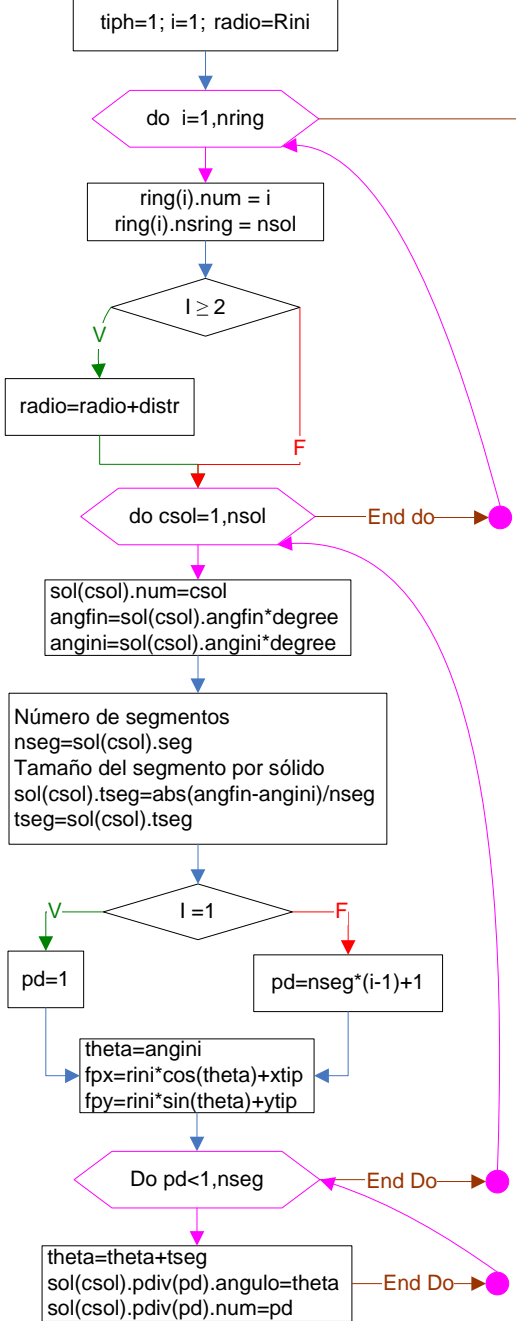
tiph=1; i=1; radio=Rini

do i=1,nring

ring(i).num = i
ring(i).nsring = nsol

I $\geq$ 2

V

radio=radio+distr

F

do csol=1,nsol

End do

sol(csol).num=csol
angfin=sol(csol).angfin*degree
angini=sol(csol).angini*degree

Número de segmentos
nseg=sol(csol).seg
Tamaño del segmento por sólido
sol(csol).tseg=abs(angfin-angini)/nseg
tseg=sol(csol).tseg

V

I =1

F

pd=1

pd=nseg*(i-1)+1

theta=angini
fpx=rini*cos(theta)+xtip
fpy=rini*sin(theta)+ytip

Do pd<1,nseg

End Do

theta=theta+tseg
sol(csol).pdiv(pd).angulo=theta
sol(csol).pdiv(pd).num=pd

End Do